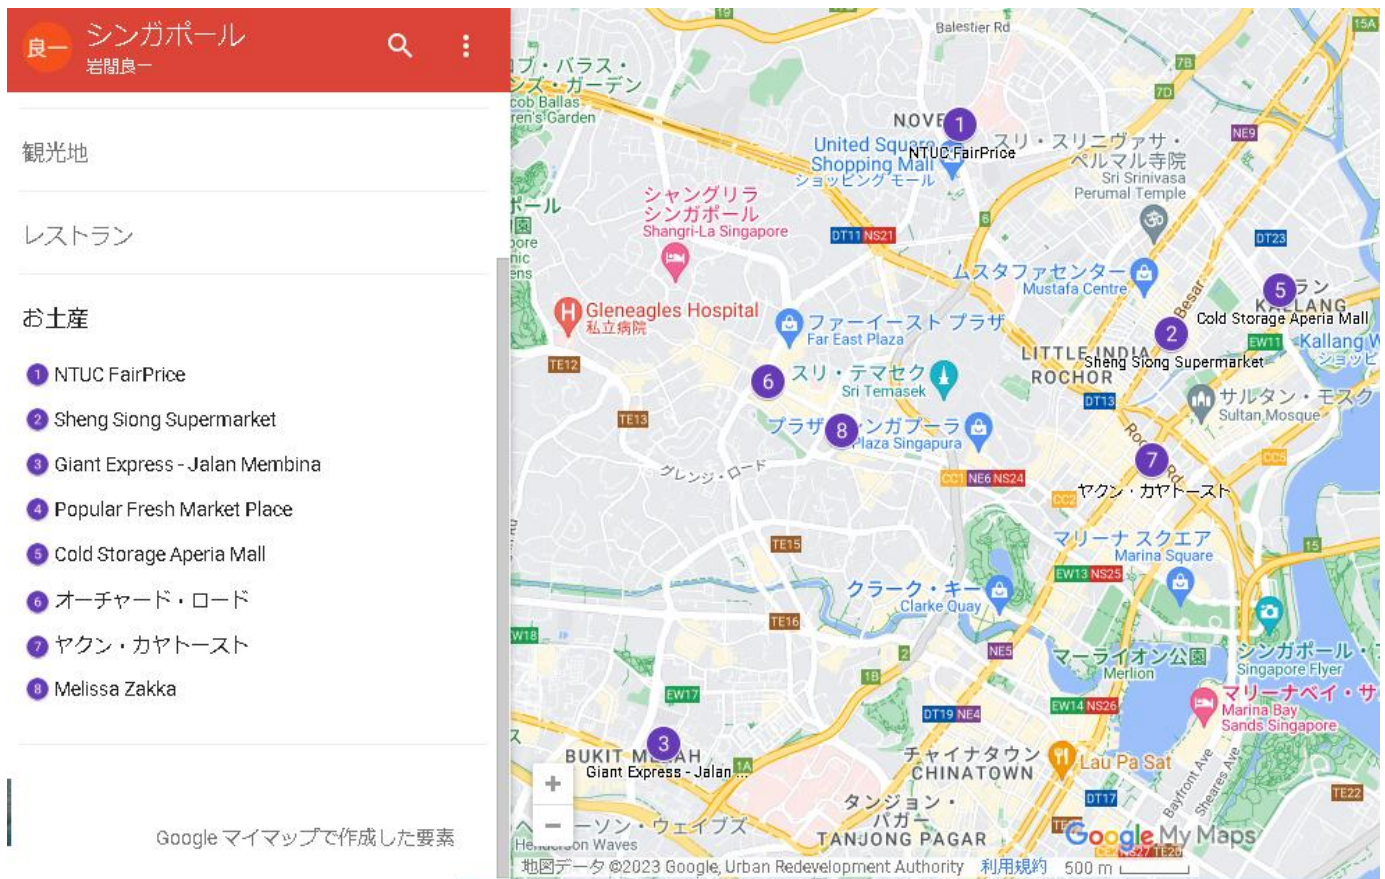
良一 シンガポール
岩間良一

観光地

レストラン

お土産

1 NTUC FairPrice
2 Sheng Siong Supermarket
3 Giant Express - Jalan Membina
4 Popular Fresh Market Place
5 Cold Storage Aperia Mall
6 オーチャード・ロード
7 ヤクン・カヤトースト
8 Melissa Zakka

Google マイマップで作成した要素

Balestier Rd
ブ・バラス・
ズ・ガーデン
cob Ballas
ren's Garden
NOVE 1
United Square
Shopping Mall
ショッピングモール
NTUC FairPrice
スリ・スリニヴァサ・
ペルマル寺院
Sri Srinivasa
Perumal Temple
NE9
シャングリラ
シンガポール
Shangri-La Singapore
DT11 NS21
DT23
ムスタファセンター
Mustafa Centre
5 ラン
KALLANG
Cold Storage Aperia Mall
Besar
2
Sheng Siong Supermarket
EW11
Kallang W
ショッピ
Gleneagles Hospital
私立病院
ファーイースト プラザ
Far East Plaza
LITTLE INDIA
ROCHOR
TE12
6 スリ・テマセク
Sri Temasek
DT13
サルタン・モスク
Sultan Mosque
TE13
プラザ 8 ンガプーラ
Plaza Singapura
7
グレンジ・ロード
CC1 NE6 NS24
ヤクン・カヤトースト
CC2
CC5
TE15
マリーナ スクエア
Marina Square
EW13 NS25
15
クラーク・キー
Clarke Quay
TE16
W18
NE5
マーライオン公園
Merlion
シンガポール・フ
Singapore Flyer
マリーナベイ・サ
Marina Bay
Sands Singapore
2
1B
EW17
DT19 NE4
EW14 NS26
BUKIT M 3 AH
Giant Express - Jalan ...
1A
チャイナタウン
CHINATOWN
Lau Pa Sat
タンジョン・
パガー
TANJONG PAGAR
DT17
TE22
ーソン・ウェイブズ
Henderson Waves
Bayfront Ave
Sheares Ave
Google My Maps
地図データ ©2023 Google, Urban Redevelopment Authority 利用規約 500 m